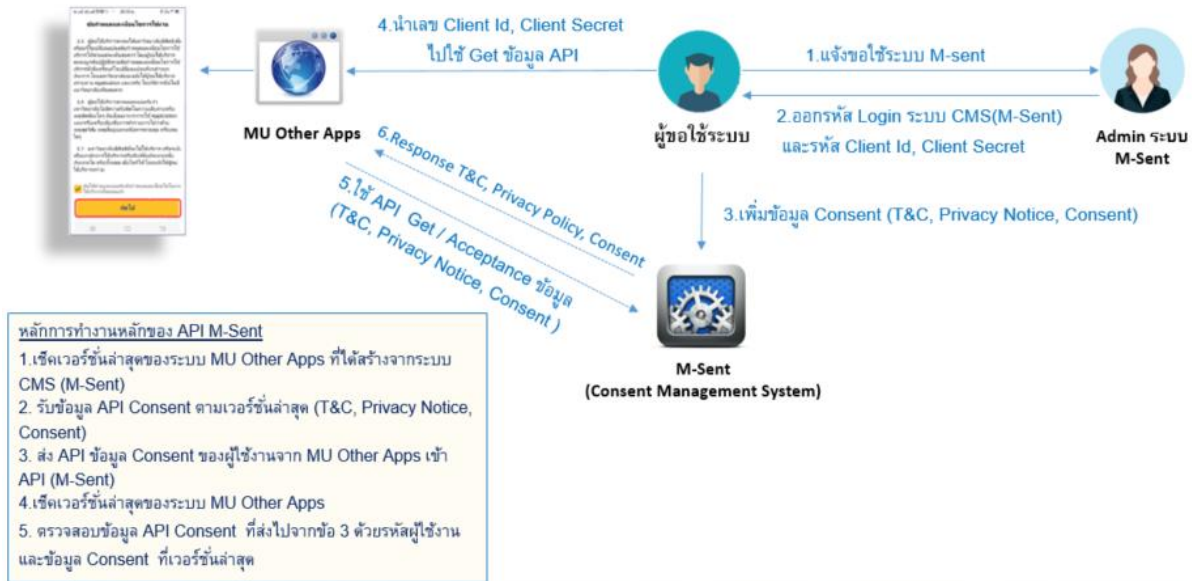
4.นำเลข Client Id, Client Secret ไปใช้ Get ข้อมูล API

1.แจ้งขอใช้ระบบ M-sent

2.ออกรหัส Login ระบบ CMS(M-Sent) และรหัส Client Id, Client Secret

MU Other Apps

ผู้ขอใช้ระบบ

Admin ระบบ M-Sent

6.Response T&C, Privacy Policy, Consent

5.ใช้ API Get / Acceptance ข้อมูล (T&C, Privacy Notice, Consent )

3.เพิ่มข้อมูล Consent (T&C, Privacy Notice, Consent)

M-Sent
(Consent Management System)

หลักการทำงานหลักของ API M-Sent
1.เช็คเวอร์ชั่นล่าสุดของระบบ MU Other Apps ที่ได้สร้างจากระบบ CMS (M-Sent)
2. รับข้อมูล API Consent ตามเวอร์ชั่นล่าสุด (T&C, Privacy Notice, Consent)
3. ส่ง API ข้อมูล Consent ของผู้ใช้งานจาก MU Other Apps เข้า API (M-Sent)
4.เช็คเวอร์ชั่นล่าสุดของระบบ MU Other Apps
5. ตรวจสอบข้อมูล API Consent ที่ส่งไปจากข้อ 3 ด้วยรหัสผู้ใช้งาน และข้อมูล Consent ที่เวอร์ชั่นล่าสุด